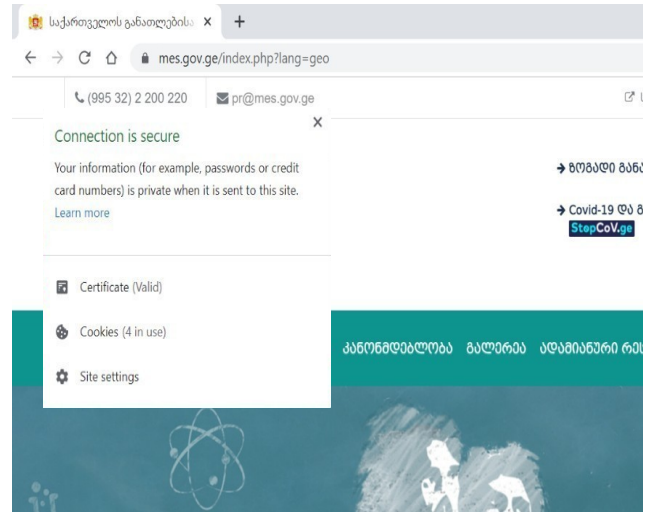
საქართველოს განათლებისა ×
+
mes.gov.ge/index.php?lang=geo
(995 32) 2 200 220
pr@mes.gov.ge
Connection is secure
×
Your information (for example, passwords or credit card numbers) is private when it is sent to this site.
Learn more
Certificate (Valid)
Cookies (4 in use)
Site settings
→ ზოგადი განა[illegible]
→ Covid-19 და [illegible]
StopCoV.ge
კანონმდებლობა გალერეა ადამიანური რეს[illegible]